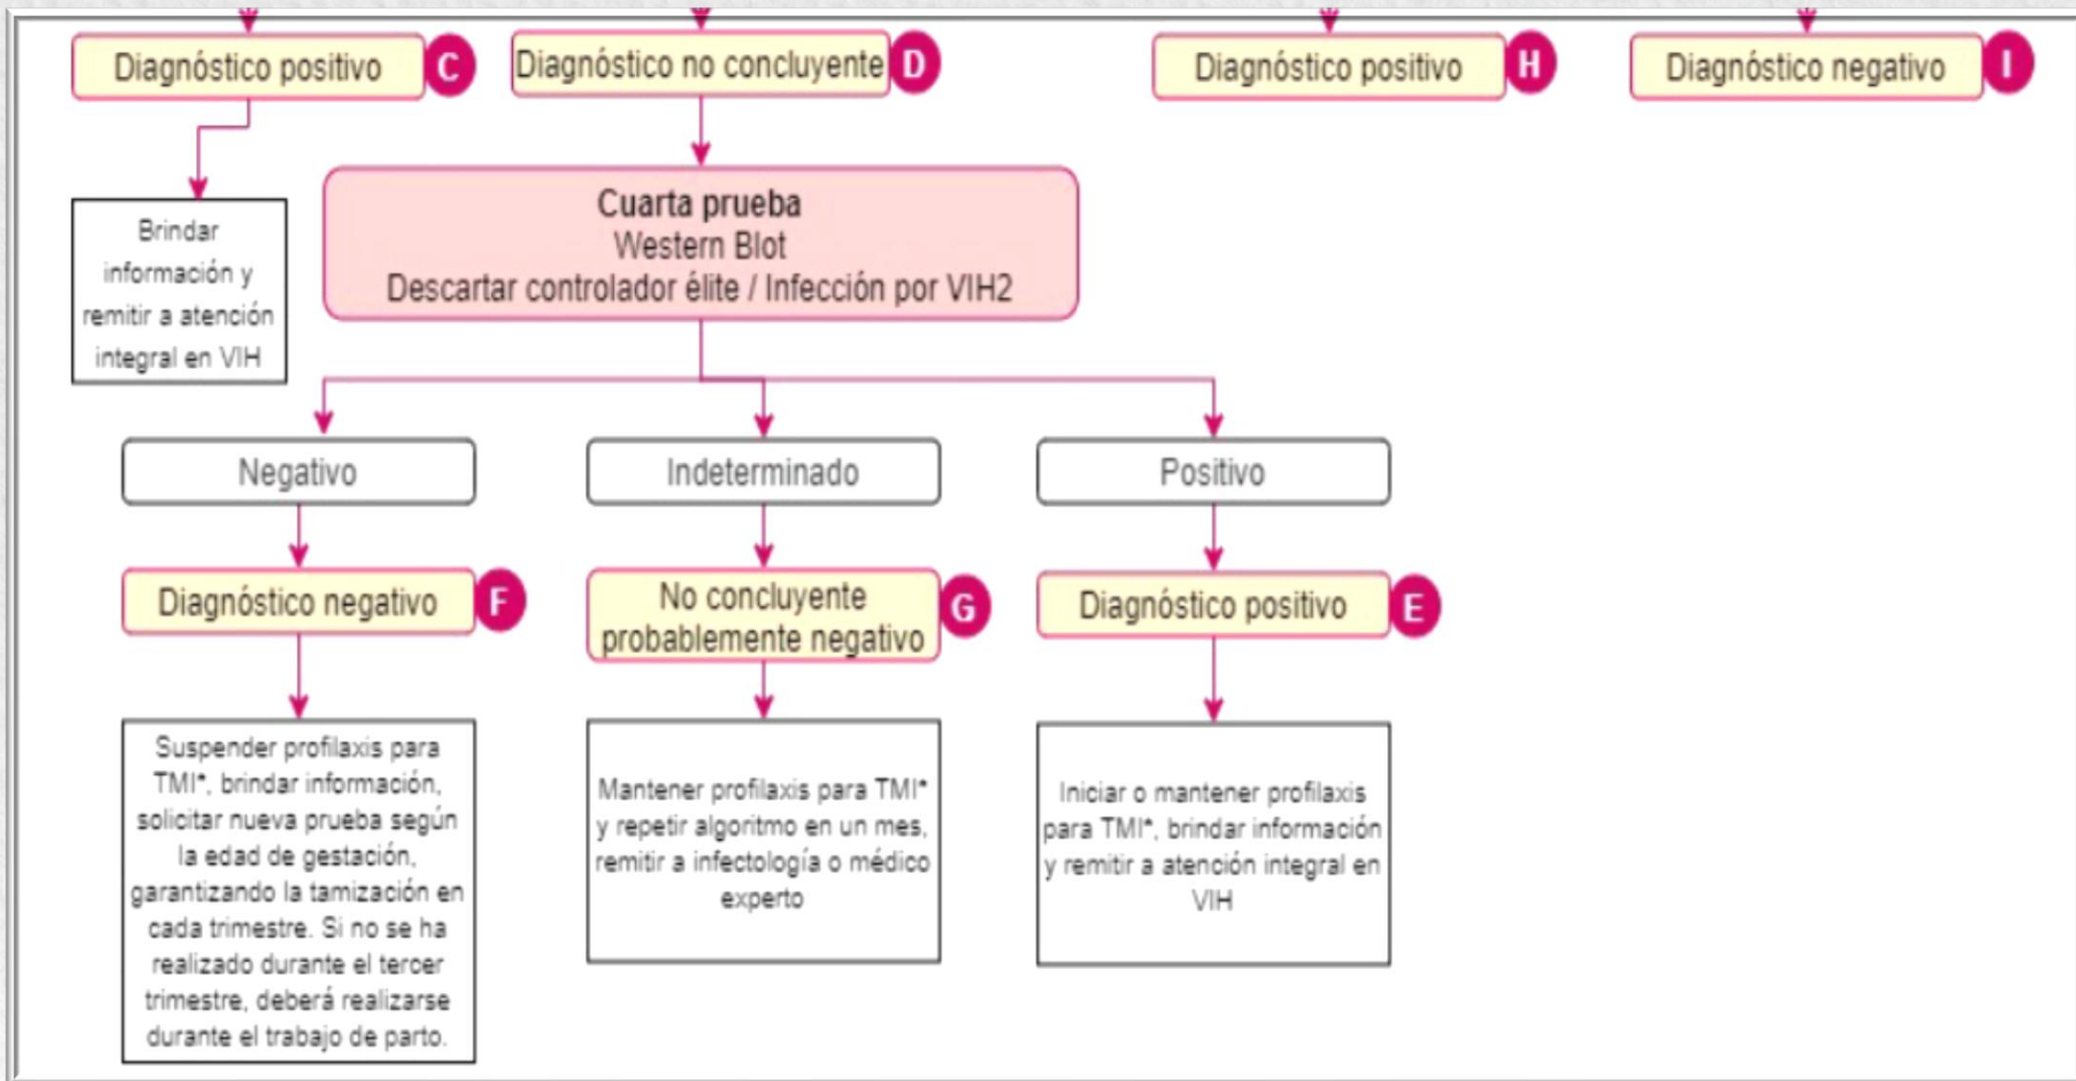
Diagnóstico positivo C

Diagnóstico no concluyente D

Diagnóstico positivo H

Diagnóstico negativo I

Brindar información y remitir a atención integral en VIH

**Cuarta prueba**
Western Blot
Descartar controlador élite / Infección por VIH2

Negativo

Indeterminado

Positivo

Diagnóstico negativo F

No concluyente probablemente negativo G

Diagnóstico positivo E

Suspender profilaxis para TMI*, brindar información, solicitar nueva prueba según la edad de gestación, garantizando la tamización en cada trimestre. Si no se ha realizado durante el tercer trimestre, deberá realizarse durante el trabajo de parto.

Mantener profilaxis para TMI* y repetir algoritmo en un mes, remitir a infectología o médico experto

Iniciar o mantener profilaxis para TMI*, brindar información y remitir a atención integral en VIH